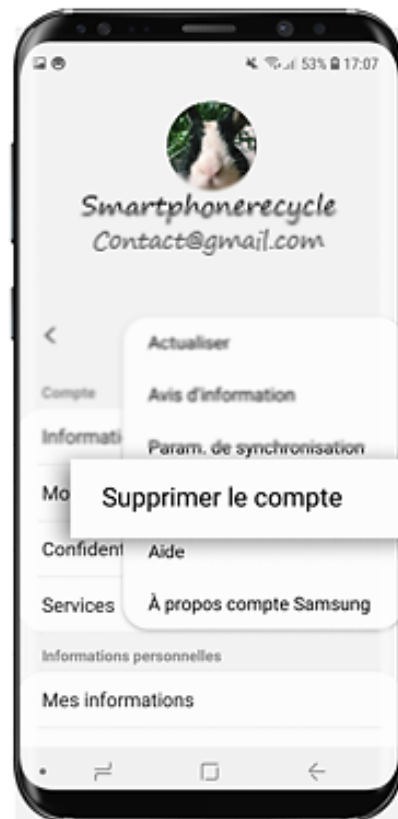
53% 17:07

Smartphonerecycle
Contact@gmail.com

<

Compte

Informati

Mo

Confident

Services

Actualiser

Avis d'information

Param. de synchronisation

Supprimer le compte

Aide

À propos compte Samsung

Informations personnelles

Mes informations